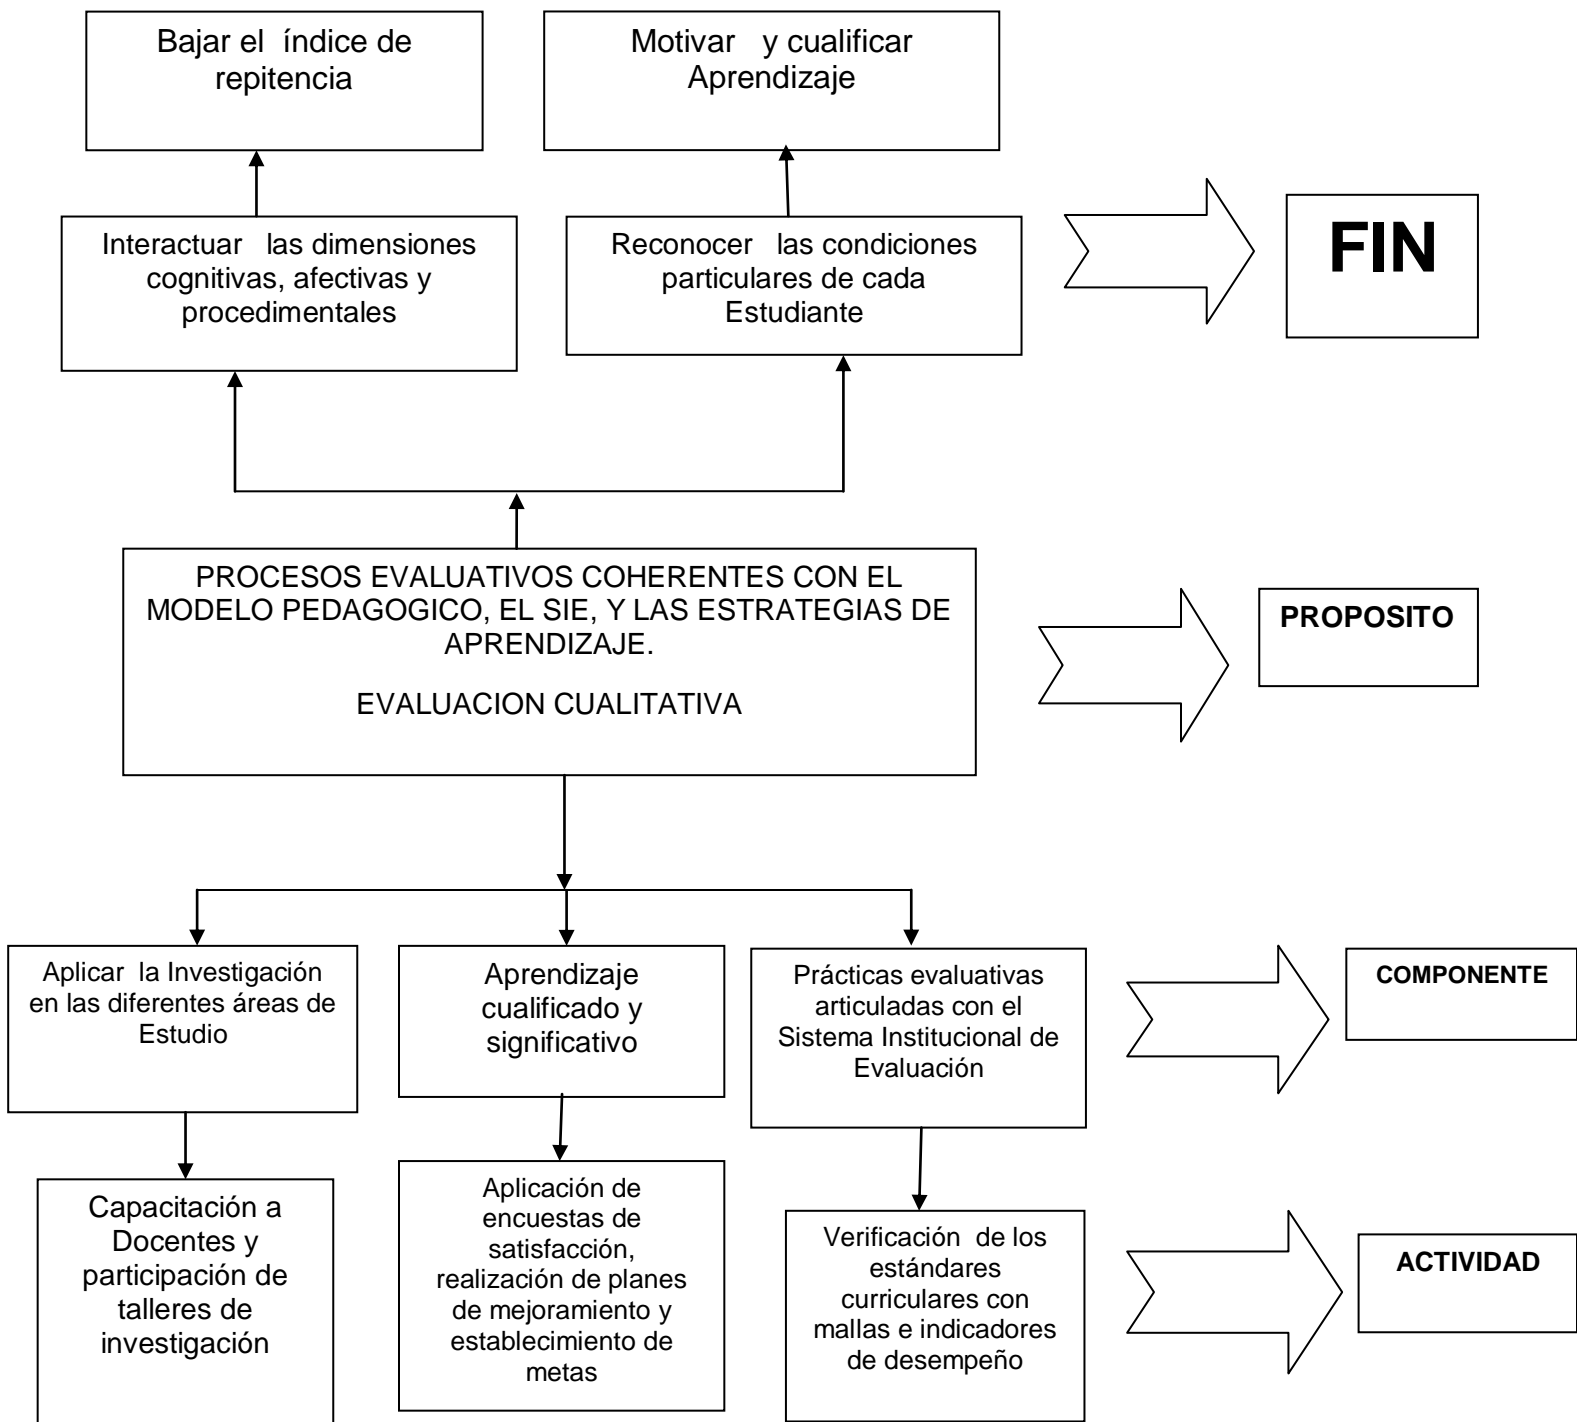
Bajar el índice de repitencia

Motivar y cualificar Aprendizaje

Interactuar las dimensiones cognitivas, afectivas y procedimentales

Reconocer las condiciones particulares de cada Estudiante

FIN

PROCESOS EVALUATIVOS COHERENTES CON EL MODELO PEDAGOGICO, EL SIE, Y LAS ESTRATEGIAS DE APRENDIZAJE.

EVALUACION CUALITATIVA

PROPOSITO

Aplicar la Investigación en las diferentes áreas de Estudio

Aprendizaje cualificado y significativo

Prácticas evaluativas articuladas con el Sistema Institucional de Evaluación

COMPONENTE

Capacitación a Docentes y participación de talleres de investigación

Aplicación de encuestas de satisfacción, realización de planes de mejoramiento y establecimiento de metas

Verificación de los estándares curriculares con mallas e indicadores de desempeño

ACTIVIDAD